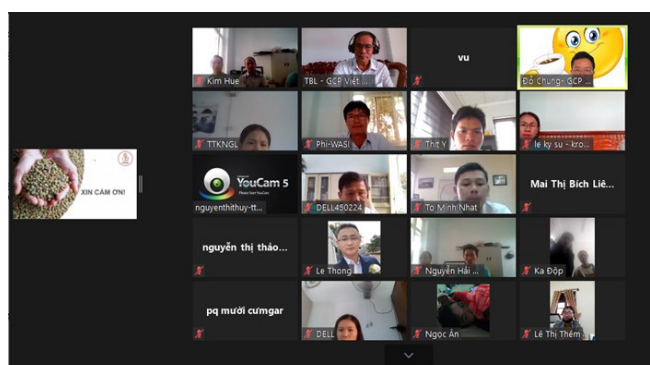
XIN CẢM ƠN!

Kim Hue
TBL - GCP Việt ...
vu
Đỗ Chung - GCP ...
TTKNGL
Phi-WASI
Thit V
le ky su - kro...
YouCam 5
nguyenthithuy-tt...
DELL450224
To Minh Nhat
Mai Thị Bích Liê...
nguyễn thị thảo...
Le Thong
Nguyễn Hải ...
Ka Đốp
pq mười cưmgar
DELL
Ngọc Ân
Lê Thị Thêm